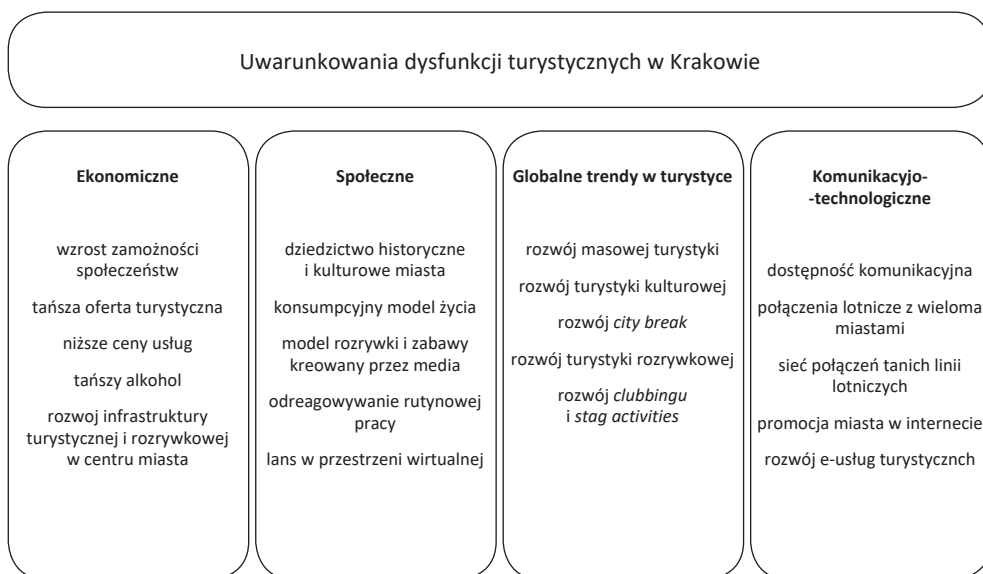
Uwarunkowania dysfunkcji turystycznych w Krakowie

Ekonomiczne

wzrost zamożności społeczeństw

tańsza oferta turystyczna

niższe ceny usług

tańszy alkohol

rozwoj infrastruktury turystycznej i rozrywkowej w centru miasta

Społeczne

dziedzictwo historyczne i kulturowe miasta

konsumpcyjny model życia

model rozrywki i zabawy kreowany przez media

odreagowywanie rutynowej pracy

lans w przestrzeni wirtualnej

Globalne trendy w turystyce

rozwój masowej turystyki

rozwój turystyki kulturowej

rozwój *city break*

rozwój turystyki rozrywkowej

rozwój *clubbingu* i *stag activities*

Komunikacyjo--technologiczne

dostępność komunikacyjna

połączenia lotnicze z wieloma miastami

sieć połączeń tanich linii lotniczych

promocja miasta w internecie

rozwój e-usług turystycznch